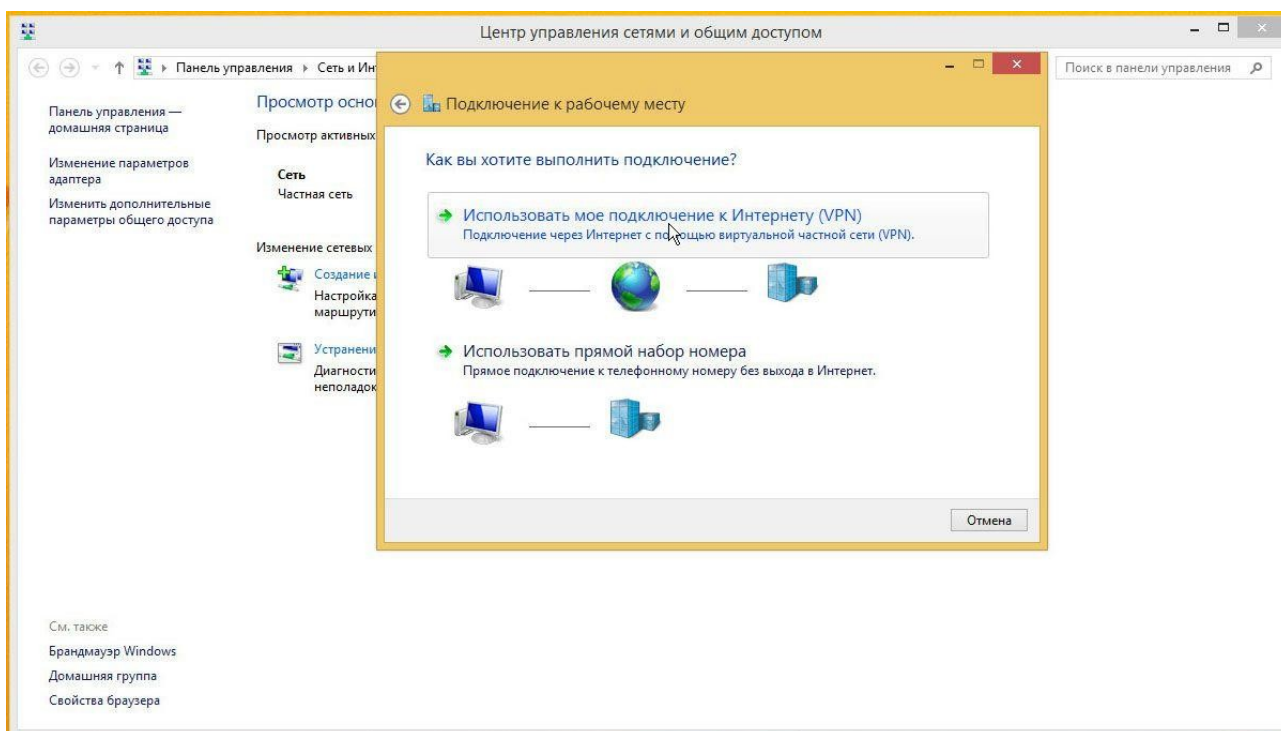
Центр управления сетями и общим доступом

Панель управления ▸ Сеть и Ин

Поиск в панели управления

Панель управления — домашняя страница

Изменение параметров адаптера

Изменить дополнительные параметры общего доступа

Просмотр осно

Просмотр активных

Сеть
Частная сеть

Изменение сетевых

Создание

Настройка маршрути

Устранени

Диагности неполадок

Подключение к рабочему месту

Как вы хотите выполнить подключение?

Использовать мое подключение к Интернету (VPN)
Подключение через Интернет с помощью виртуальной частной сети (VPN).

Использовать прямой набор номера
Прямое подключение к телефонному номеру без выхода в Интернет.

Отмена

См. также

Брандмауэр Windows

Домашняя группа

Свойства браузера